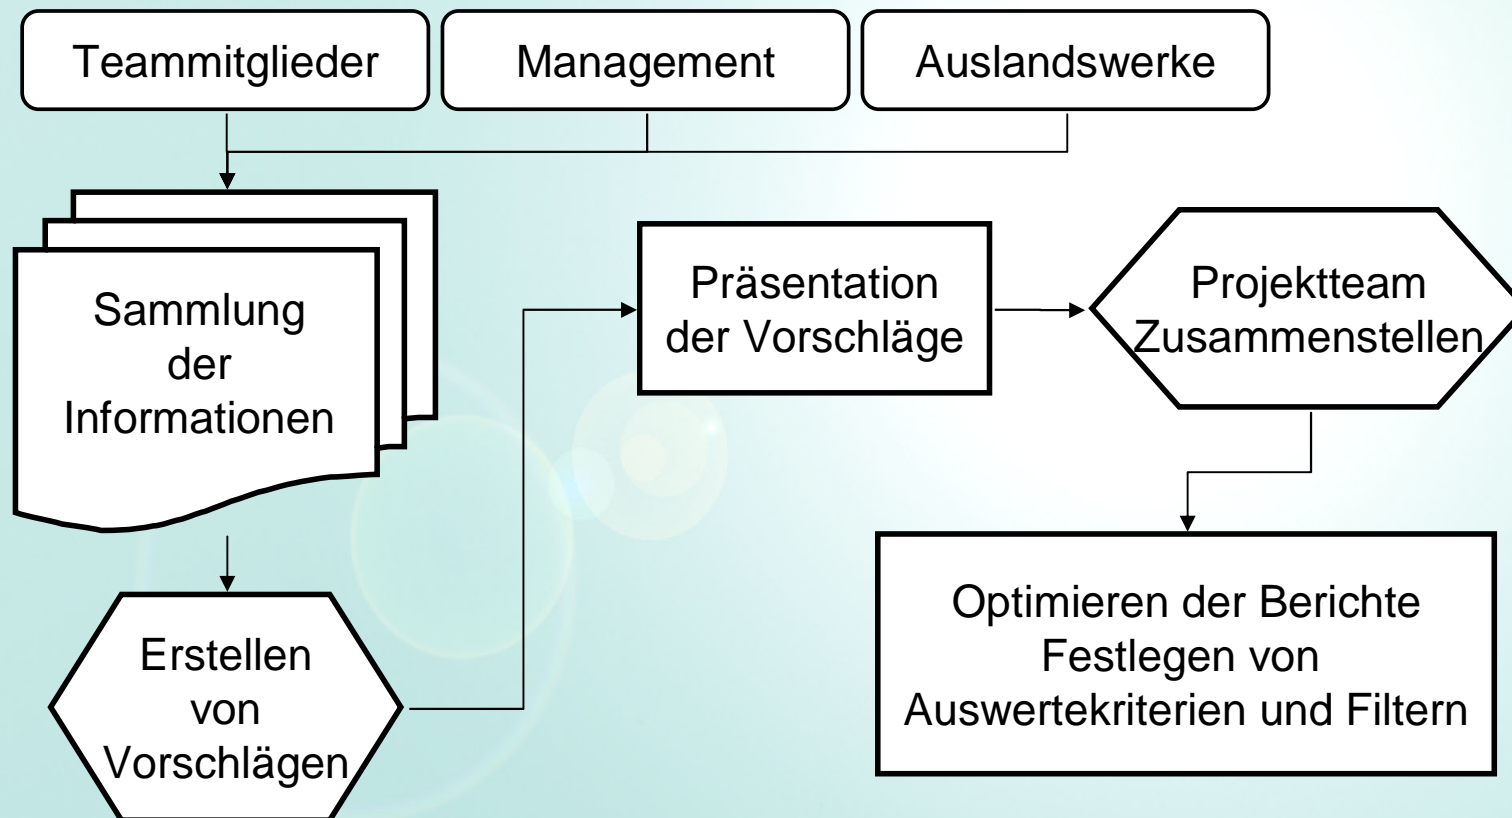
Teammitglieder

Management

Auslandswerke

Sammlung der Informationen

Erstellen von Vorschlägen

Präsentation der Vorschläge

Projektteam Zusammenstellen

Optimieren der Berichte
Festlegen von Auswertekriterien und Filtern